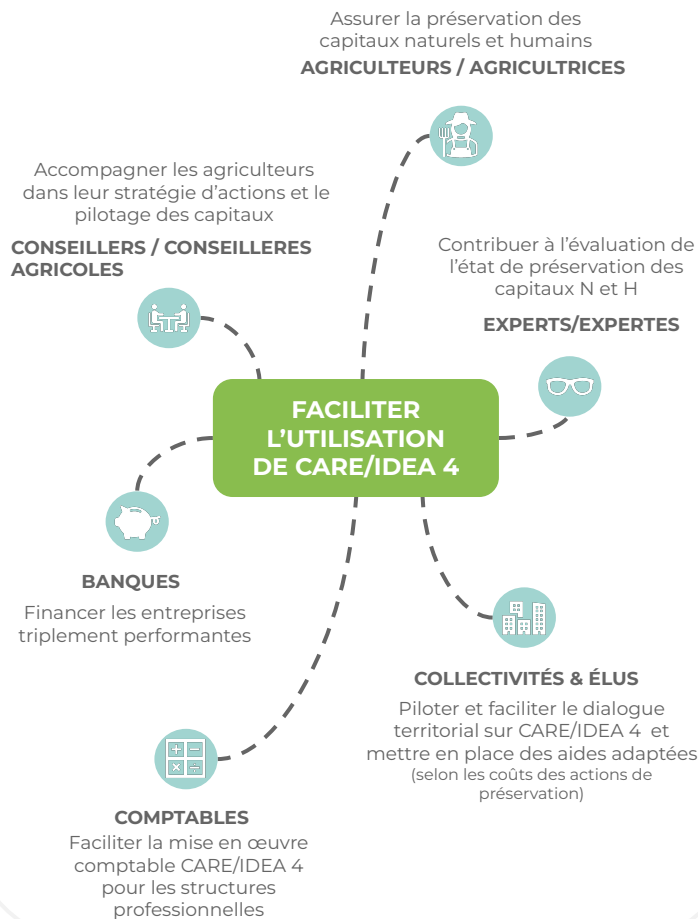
Assurer la préservation des capitaux naturels et humains
AGRICULTEURS / AGRICULTRICES

Accompagner les agriculteurs dans leur stratégie d'actions et le pilotage des capitaux
CONSEILLERS / CONSEILLERES AGRICOLES

Contribuer à l'évaluation de l'état de préservation des capitaux N et H
EXPERTS/EXPERTES

FACILITER L'UTILISATION DE CARE/IDEA 4

BANQUES
Financer les entreprises triplement performantes

COLLECTIVITÉS & ÉLUS
Piloter et faciliter le dialogue territorial sur CARE/IDEA 4 et mettre en place des aides adaptées (selon les coûts des actions de préservation)

COMPTABLES
Faciliter la mise en œuvre comptable CARE/IDEA 4 pour les structures professionnelles